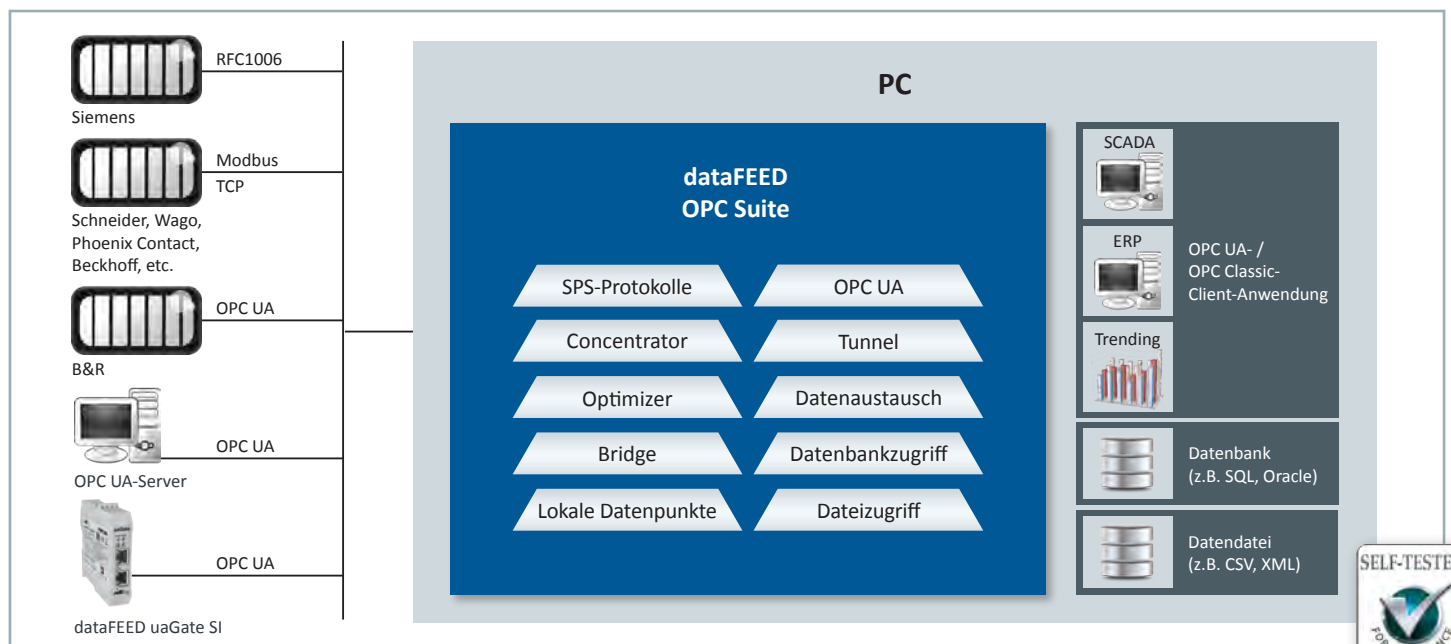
RFC1006

Siemens

Modbus TCP

Schneider, Wago, Phoenix Contact, Beckhoff, etc.

OPC UA

B&R

OPC UA

OPC UA-Server

OPC UA

dataFEED uaGate SI

PC

dataFEED
OPC Suite

SPS-Protokolle

OPC UA

Concentrator

Tunnel

Optimizer

Datenaustausch

Bridge

Datenbankzugriff

Lokale Datenpunkte

Dateizugriff

SCADA

ERP

Trending

OPC UA- / OPC Classic-Client-Anwendung

Datenbank (z.B. SQL, Oracle)

Datendatei (z.B. CSV, XML)

SELF-TESTE